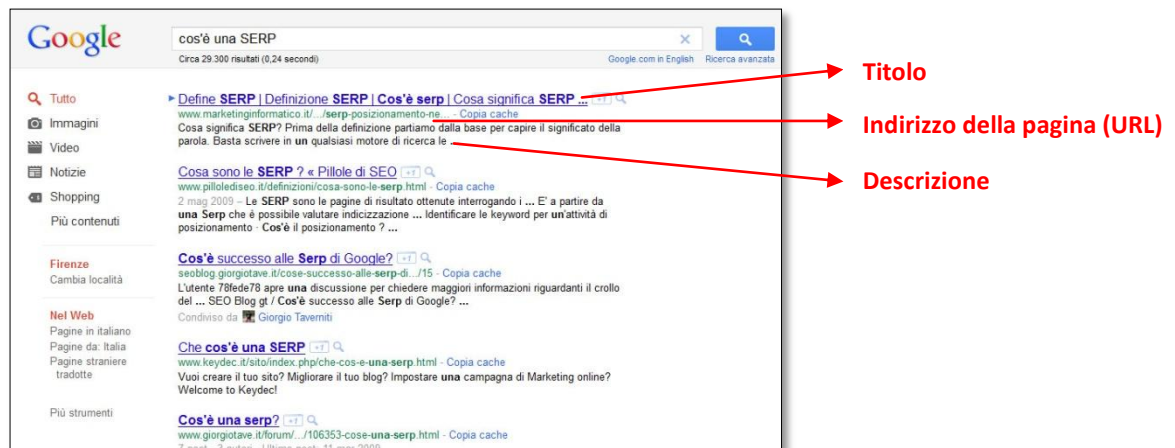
Google

cos'è una SERP

Circa 29.300 risultati (0,24 secondi)

Google.com in English Ricerca avanzata

Tutto
Immagini
Video
Notizie
Shopping
Più contenuti

Firenze
Cambia località

Nel Web
Pagine in italiano
Pagine da: Italia
Pagine straniere tradotte

Più strumenti

Define SERP | Definizione SERP | Cos'è serp | Cosa significa SERP ... +1
www.marketinginformatico.it/.../serp-posizionamento-ne... - Copia cache
Cosa significa SERP? Prima della definizione partiamo dalla base per capire il significato della parola. Basta scrivere in un qualsiasi motore di ricerca le ...

Cosa sono le SERP ? « Pillole di SEO +1
www.pillolediseo.it/definizioni/cosa-sono-le-serp.html - Copia cache
2 mag 2009 – Le SERP sono le pagine di risultato ottenute interrogando i ... E' a partire da una Serp che è possibile valutare indicizzazione ... Identificare le keyword per un'attività di posizionamento · Cos'è il posizionamento ? ...

Cos'è successo alle Serp di Google? +1
seoblog.giorgiotave.it/cose-successo-alle-serp-di.../15 - Copia cache
L'utente 78fede78 apre una discussione per chiedere maggiori informazioni riguardanti il crollo del ... SEO Blog gt / Cos'è successo alle Serp di Google? ...
Condiviso da Giorgio Taverniti

Che cos'è una SERP +1
www.keydec.it/sito/index.php/che-cos-e-una-serp.html - Copia cache
Vuoi creare il tuo sito? Migliorare il tuo blog? Impostare una campagna di Marketing online? Welcome to Keydec!

Cos'è una serp? +1
www.giorgiotave.it/forum/.../106353-cose-una-serp.html - Copia cache
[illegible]

Titolo

Indirizzo della pagina (URL)

Descrizione